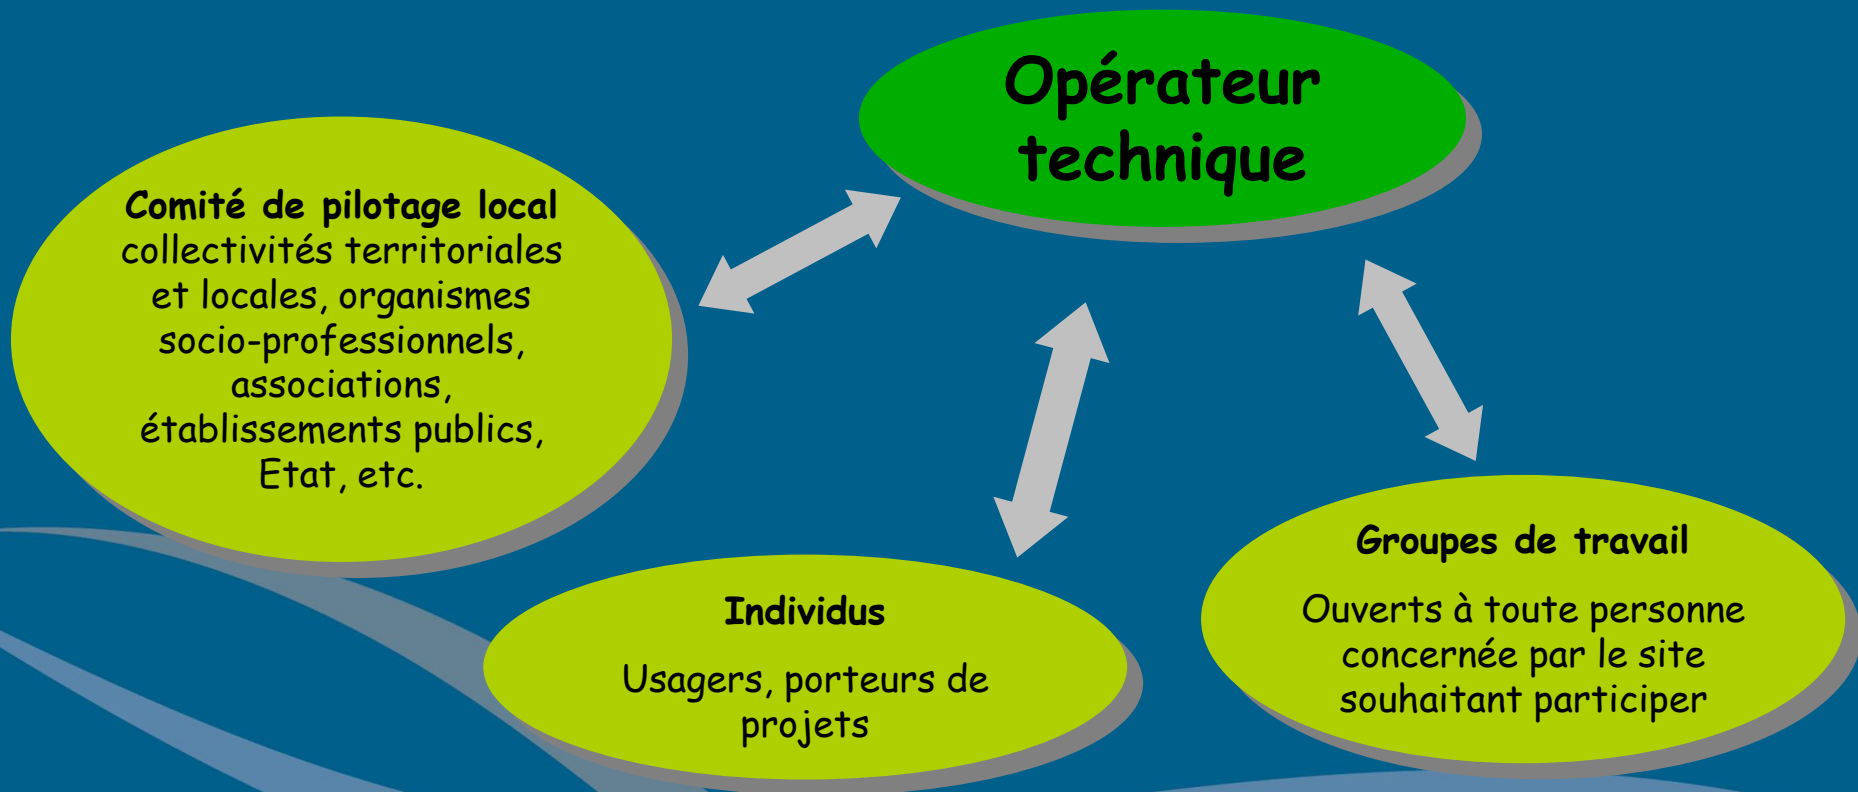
Opérateur technique

Comité de pilotage local
collectivités territoriales et locales, organismes socio-professionnels, associations, établissements publics, Etat, etc.

Individus

Usagers, porteurs de projets

Groupes de travail

Ouverts à toute personne concernée par le site souhaitant participer